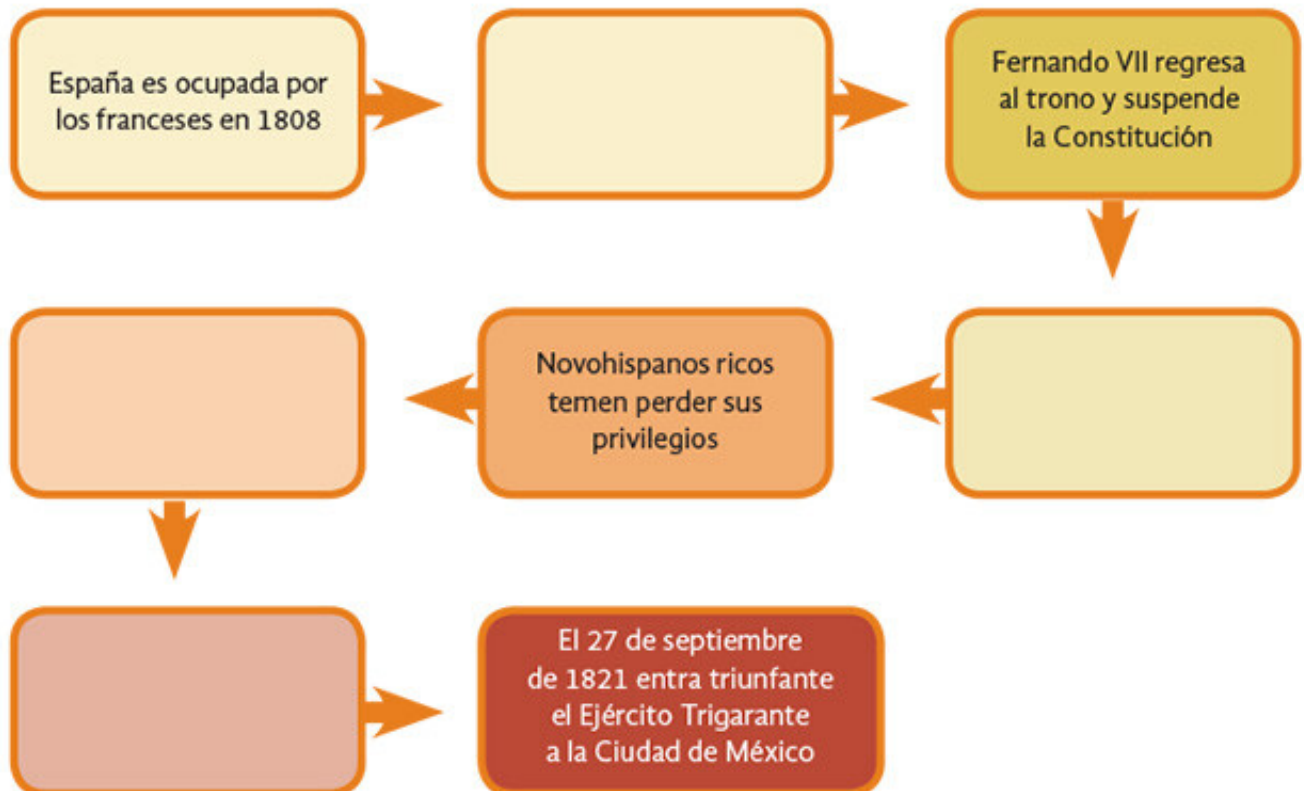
España es ocupada por los franceses en 1808

Fernando VII regresa al trono y suspende la Constitución

Novohispanos ricos temen perder sus privilegios

El 27 de septiembre de 1821 entra triunfante el Ejército Trigarante a la Ciudad de México